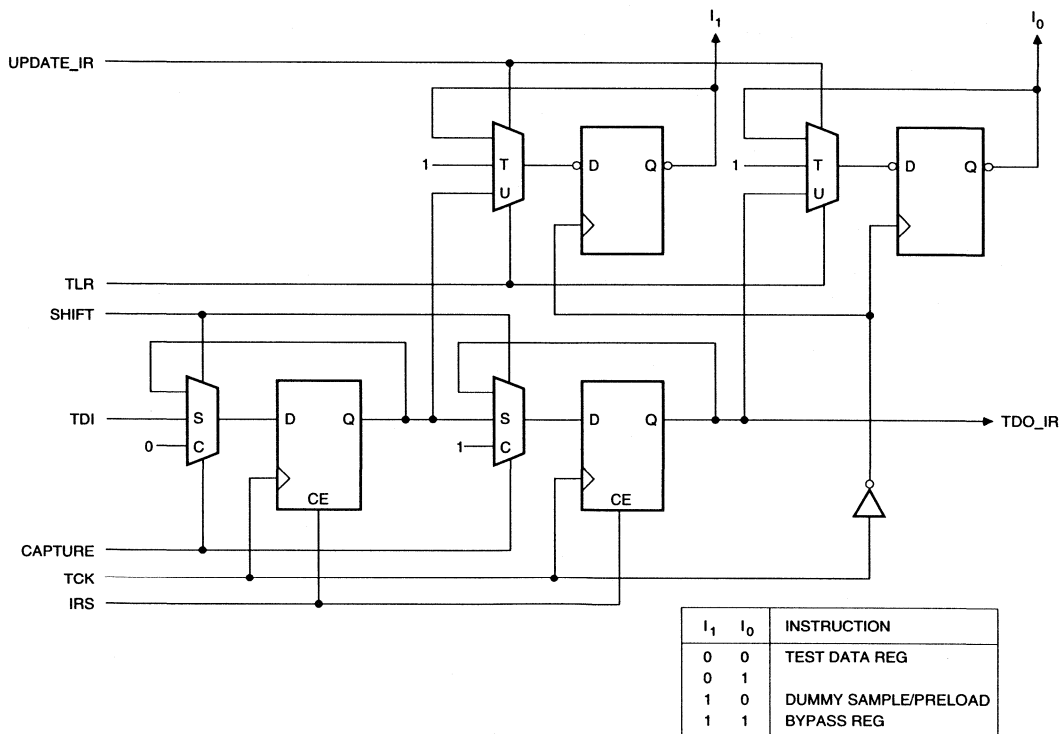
$I_1$

$I_0$

UPDATE_IR

1 T U D Q

1 T U D Q

TLR

SHIFT

TDI

0

S C D Q CE

1

S C D Q CE

TDO_IR

CAPTURE

TCK

IRS

| $I_1$ | $I_0$ | INSTRUCTION |
|---|---|---|
| 0 | 0 | TEST DATA REG |
| 0 | 1 | |
| 1 | 0 | DUMMY SAMPLE/PRELOAD |
| 1 | 1 | BYPASS REG |